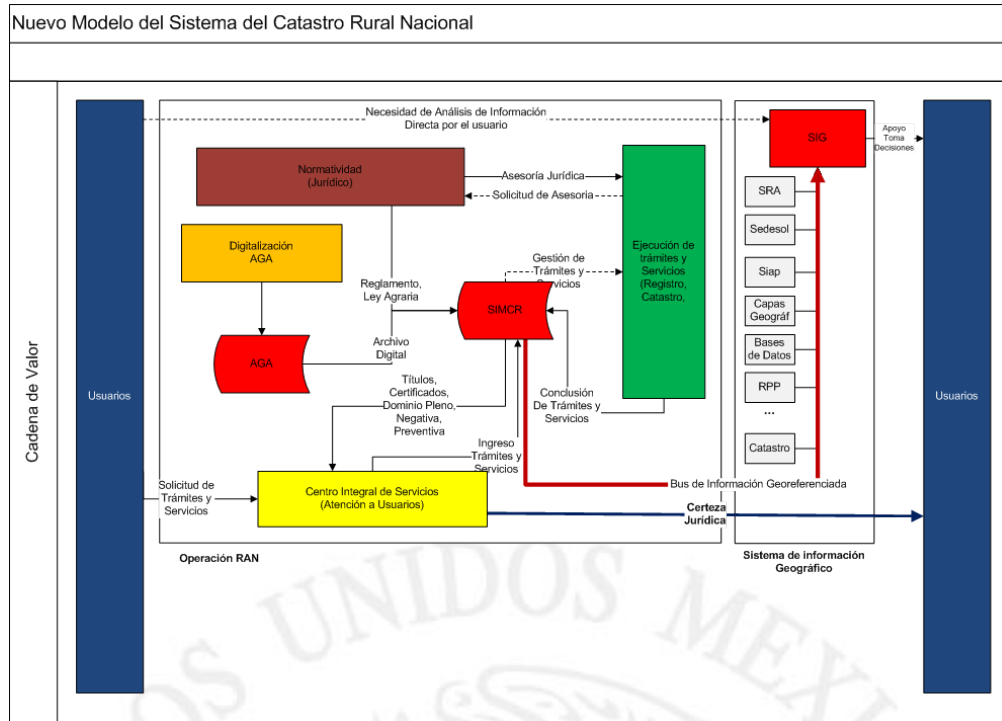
Nuevo Modelo del Sistema del Catastro Rural Nacional

Cadena de Valor

Usuarios

Necesidad de Análisis de Información Directa por el usuario

SIG

Apoyo Toma Decisiones

Normatividad (Jurídico)

Asesoría Jurídica

Solicitud de Asesoría

Ejecución de trámites y Servicios (Registro, Catastro,

Digitalización AGA

Gestión de Trámites y Servicios

Reglamento, Ley Agraria

SIMCR

AGA

Archivo Digital

Títulos, Certificados, Dominio Pleno, Negativa, Preventiva

Conclusión De Trámites y Servicios

Ingreso Trámites y Servicios

SRA

Sedesol

Siap

Capas Geográf

Bases de Datos

RPP

...

Catastro

Bus de Información Georeferenciada

Solicitud de Trámites y Servicios

Centro Integral de Servicios (Atención a Usuarios)

Certeza Jurídica

Usuarios

Operación RAN

Sistema de información Geográfico

UNIDOS MEX